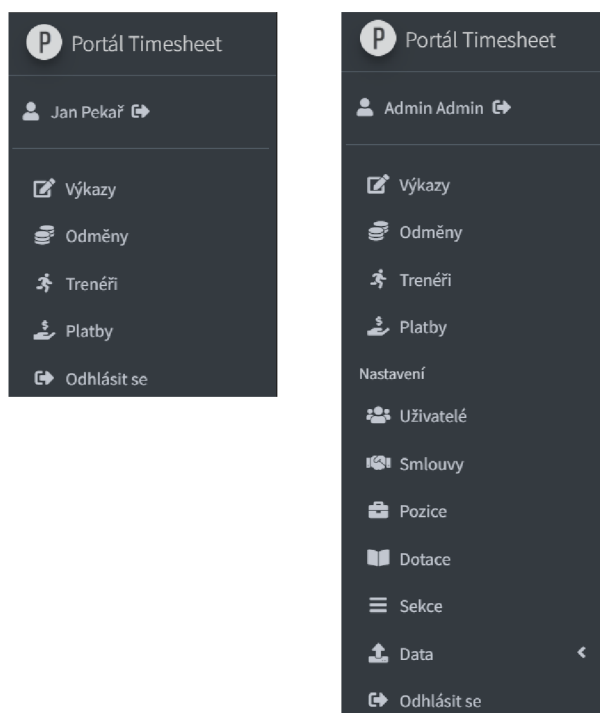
P Portál Timesheet

Jan Pekař

Výkazy

Odměny

Trenéři

Platby

Odhlásit se

P Portál Timesheet

Admin Admin

Výkazy

Odměny

Trenéři

Platby

Nastavení

Uživatelé

Smlouvy

Pozice

Dotace

Sekce

Data

Odhlásit se